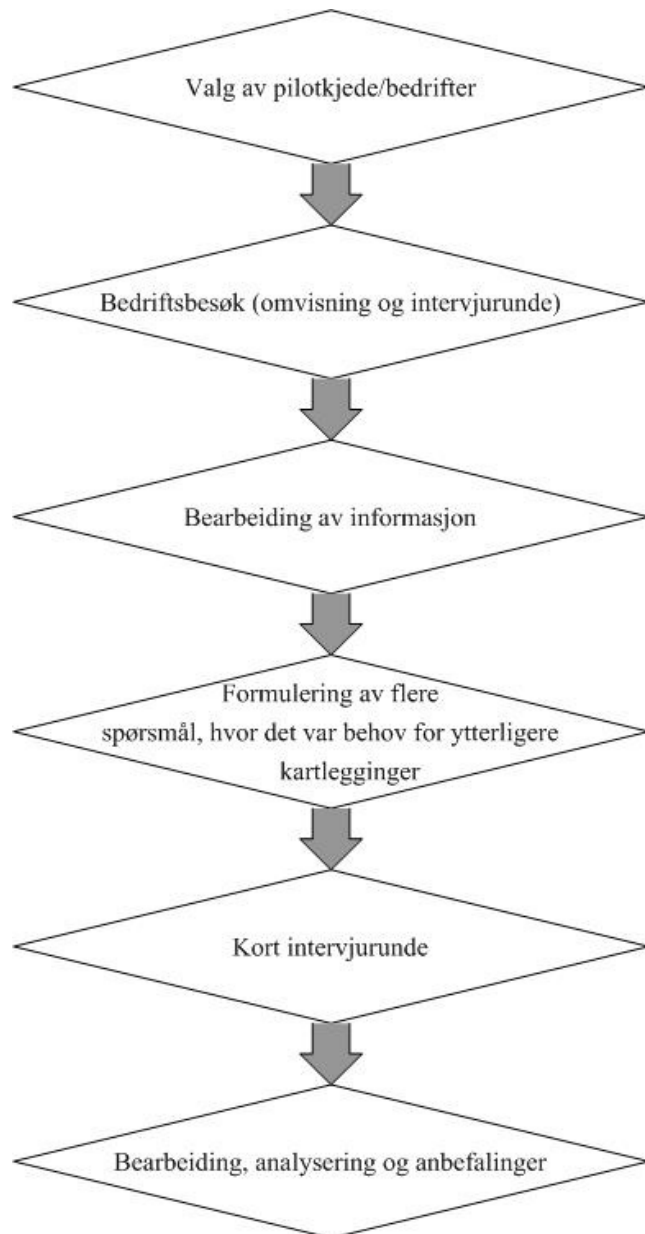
Valg av pilotkjede/bedrifter

Bedriftsbesøk (omvisning og intervjurunde)

Bearbeiding av informasjon

Formulering av flere spørsmål, hvor det var behov for ytterligere kartlegginger

Kort intervjurunde

Bearbeiding, analysering og anbefalinger